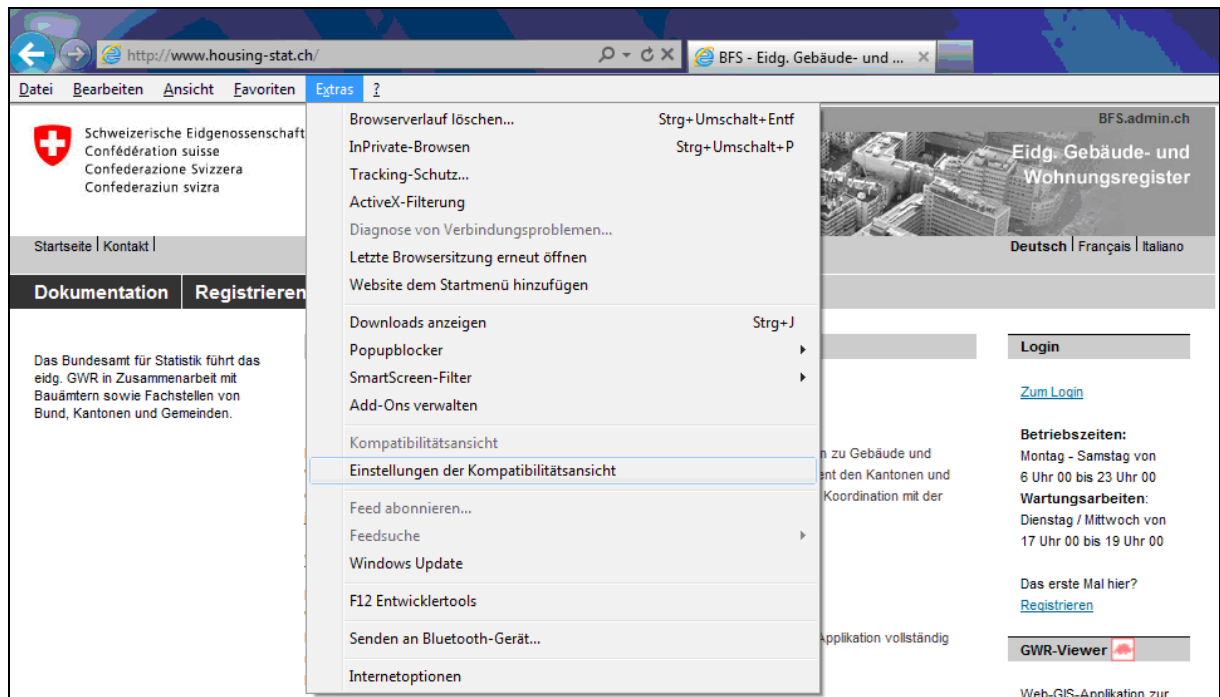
http://www.housing-stat.ch/

BFS - Eidg. Gebäude- und ...

Datei Bearbeiten Ansicht Favoriten Extras ?

Schweizerische Eidgenossenschaft
Confédération suisse
Confederazione Svizzera
Confederaziun svizra

Startseite | Kontakt |

Dokumentation Registrieren

Das Bundesamt für Statistik führt das eidg. GWR in Zusammenarbeit mit Bauämtern sowie Fachstellen von Bund, Kantonen und Gemeinden.

Browserverlauf löschen... Strg+Umschalt+Entf
InPrivate-Browsen Strg+Umschalt+P
Tracking-Schutz...
ActiveX-Filterung
Diagnose von Verbindungsproblemen...
Letzte Browsersitzung erneut öffnen
Website dem Startmenü hinzufügen

Downloads anzeigen Strg+J
Popupblocker
SmartScreen-Filter
Add-Ons verwalten

Kompatibilitätsansicht
Einstellungen der Kompatibilitätsansicht

Feed abonnieren...
Feedsuche
Windows Update

F12 Entwicklertools

Senden an Bluetooth-Gerät...

Internetoptionen

n zu Gebäude und
ent den Kantonen und
Koordination mit der

Applikation vollständig

BFS.admin.ch

Eidg. Gebäude- und Wohnungsregister

Deutsch | Français | Italiano

Login

Zum Login

Betriebszeiten:
Montag - Samstag von 6 Uhr 00 bis 23 Uhr 00
Wartungsarbeiten:
Dienstag / Mittwoch von 17 Uhr 00 bis 19 Uhr 00

Das erste Mal hier?
Registrieren

GWR-Viewer

Web-GIS-Applikation zur